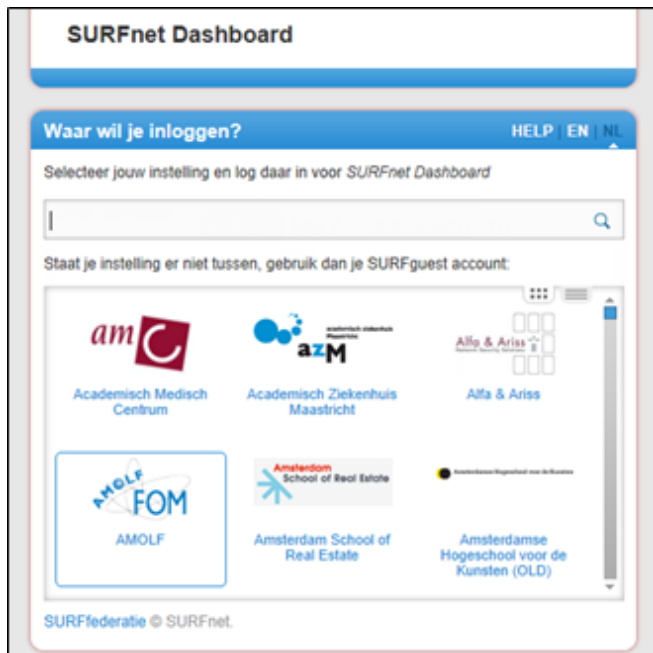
SURFnet Dashboard

Waar wil je inloggen?

HELP | EN | NL

Selecteer jouw instelling en log daar in voor *SURFnet Dashboard*

Staat je instelling er niet tussen, gebruik dan je SURFguest account:

amc

academisch ziekenhuis Maastricht

azM

Alfa & Ariss

Academisch Medisch Centrum

Academisch Ziekenhuis Maastricht

Alfa & Ariss

AMOLF

FOM

Amsterdam School of Real Estate

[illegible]

AMOLF

Amsterdam School of Real Estate

Amsterdamse Hogeschool voor de Kunsten (OLD)

SURFfederatie © SURFnet.